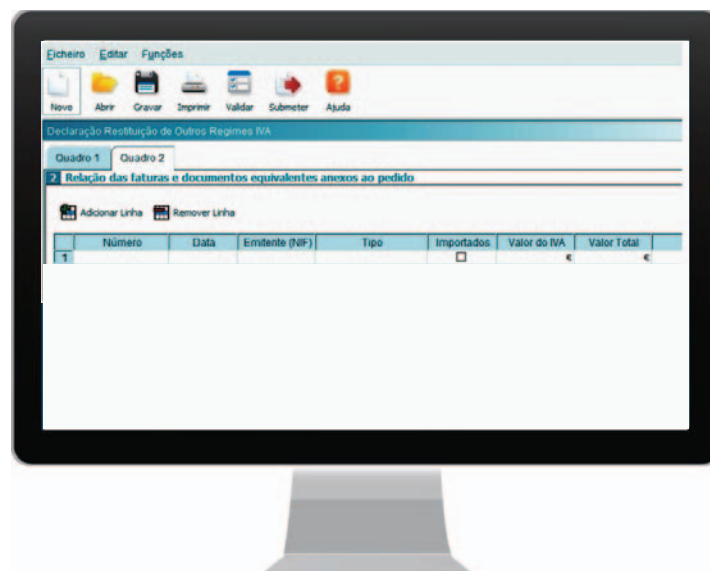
Ficheiro Editar Funções

Novo Abrir Gravar Imprimir Validar Submeter Ajuda

Declaração Restituição de Outros Regimes IVA

Quadro 1 Quadro 2

2 Relação das faturas e documentos equivalentes anexos ao pedido

Adicionar Linha Remover Linha

| | Número | Data | Emitente (NIF) | Tipo | Importados | Valor do IVA | Valor Total |
|---|---|---|---|---|---|---|---|
| 1 | | | | | ☐ | € | € |